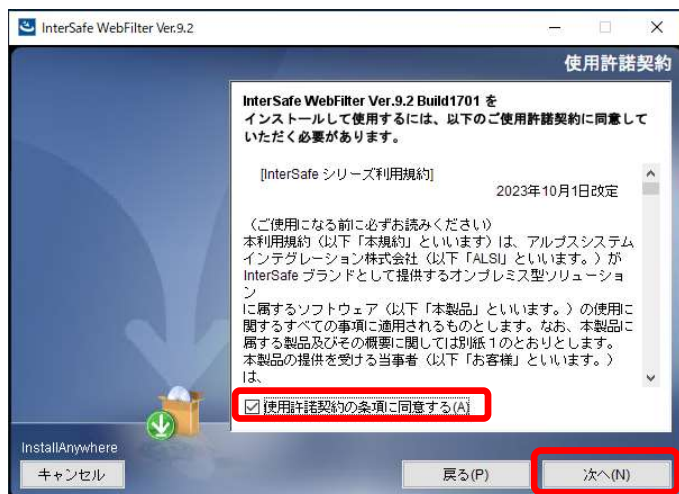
InterSafe WebFilter Ver.9.2

使用許諾契約

InterSafe WebFilter Ver.9.2 Build1701 をインストールして使用するには、以下のご使用許諾契約に同意していただく必要があります。

[InterSafe シリーズ利用規約]
2023年10月1日改定

（ご使用になる前に必ずお読みください）
本利用規約（以下「本規約」といいます）は、アルプスシステムインテグレーション株式会社（以下「ALSI」といいます。）がInterSafe ブランドとして提供するオンプレミス型ソリューションに属するソフトウェア（以下「本製品」といいます。）の使用に関するすべての事項に適用されるものとします。なお、本製品に属する製品及びその概要に関しては別紙１のとおりとします。本製品の提供を受ける当事者（以下「お客様」といいます。）は、

☑ 使用許諾契約の条項に同意する(A)

InstallAnywhere
キャンセル
戻る(P)
次へ(N)